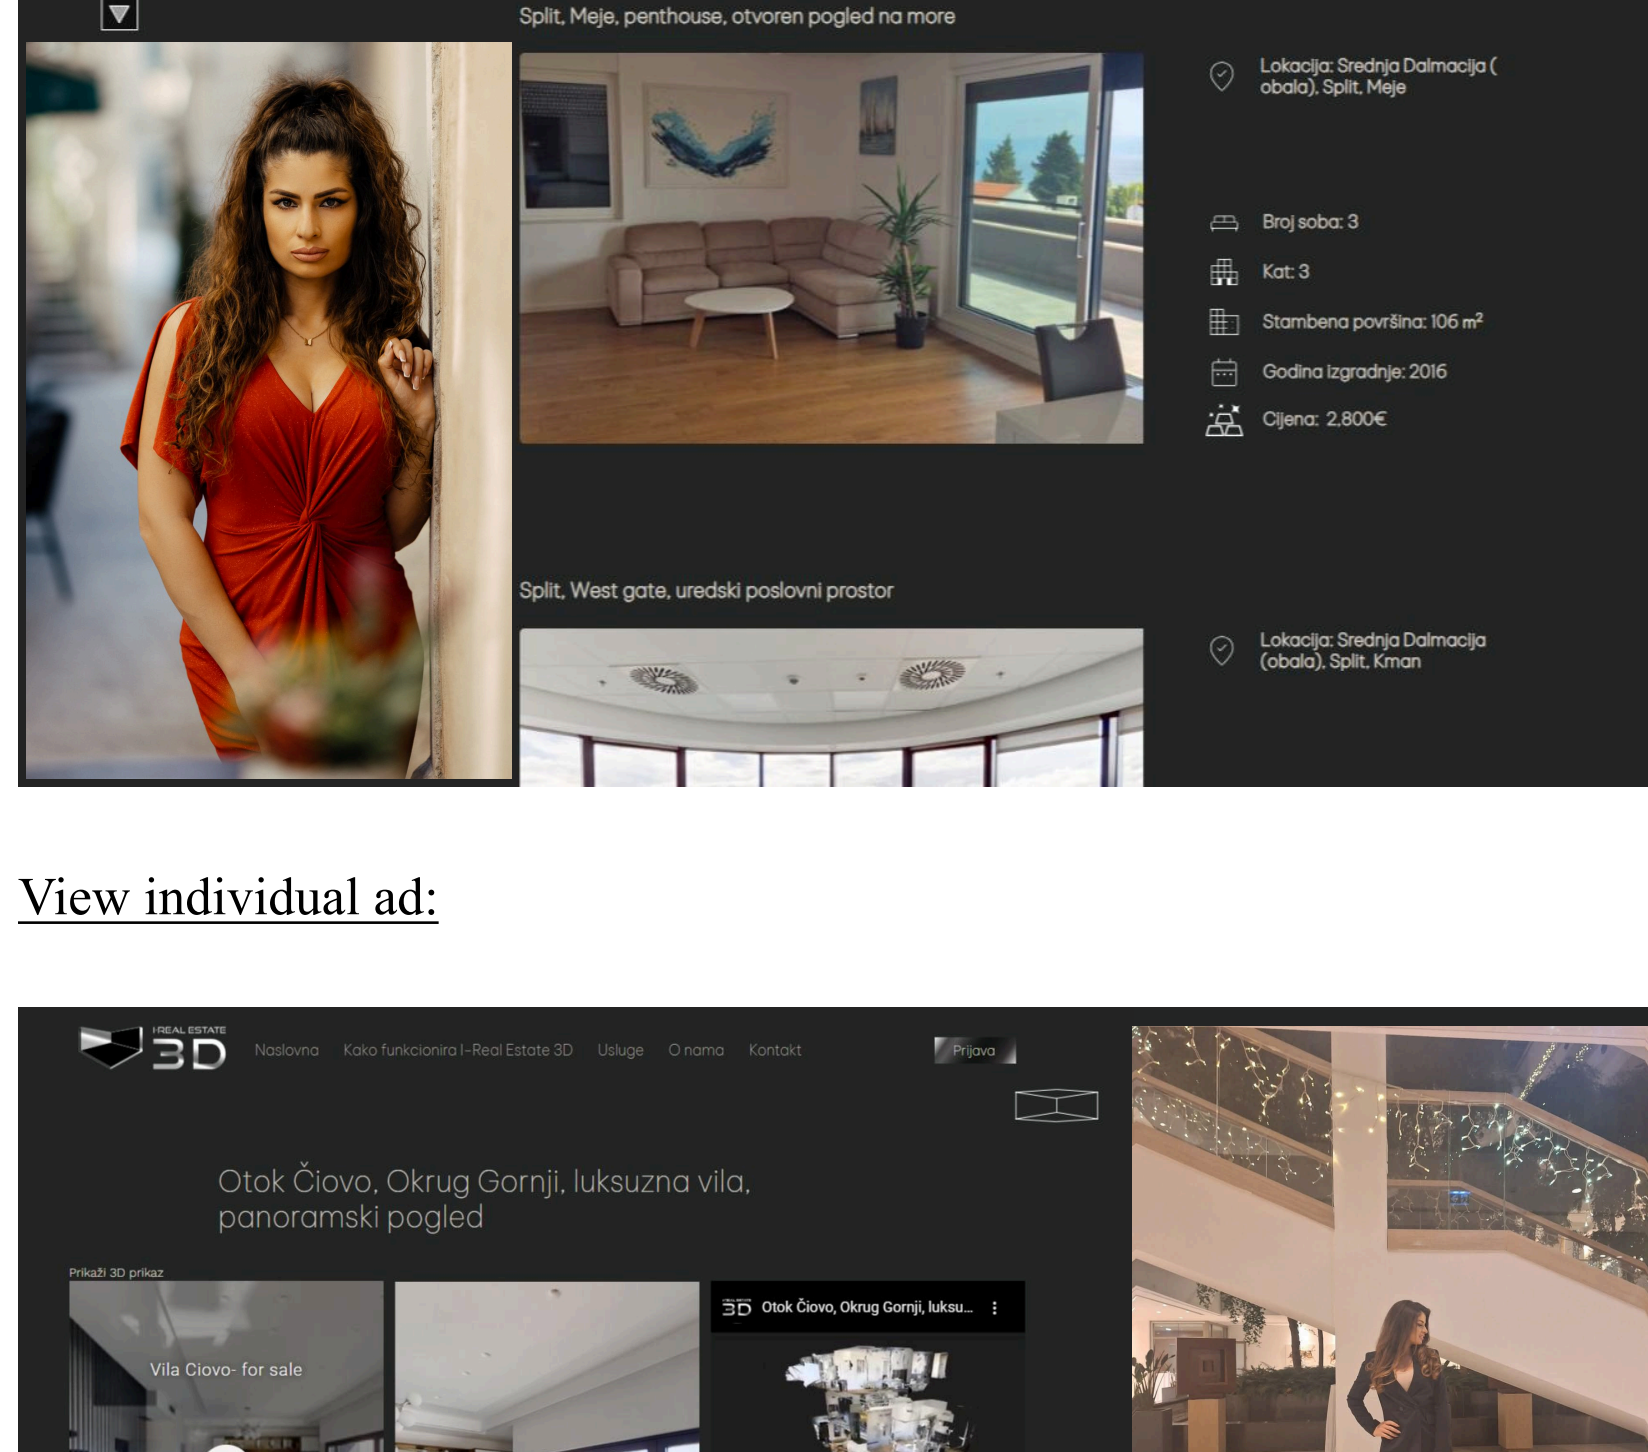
Split, Meje, penthouse, otvoren pogled na more

Lokacija: Srednja Dalmacija ( obala), Split, Meje

Broj soba: 3

Kat: 3

Stambena površina: 106 m²

Godina izgradnje: 2016

Cijena: 2.800€

Split, West gate, uredski poslovni prostor

Lokacija: Srednja Dalmacija (obala), Split, Kman

View individual ad:

I-REAL ESTATE 3D

Naslovna Kako funkcionira I-Real Estate 3D Usluge O nama Kontakt

Prijava

Otok Čiovo, Okrug Gornji, luksuzna vila, panoramski pogled

Prikaži 3D prikaz

Vila Ciovo- for sale

3D Otok Čiovo, Okrug Gornji, luksu...